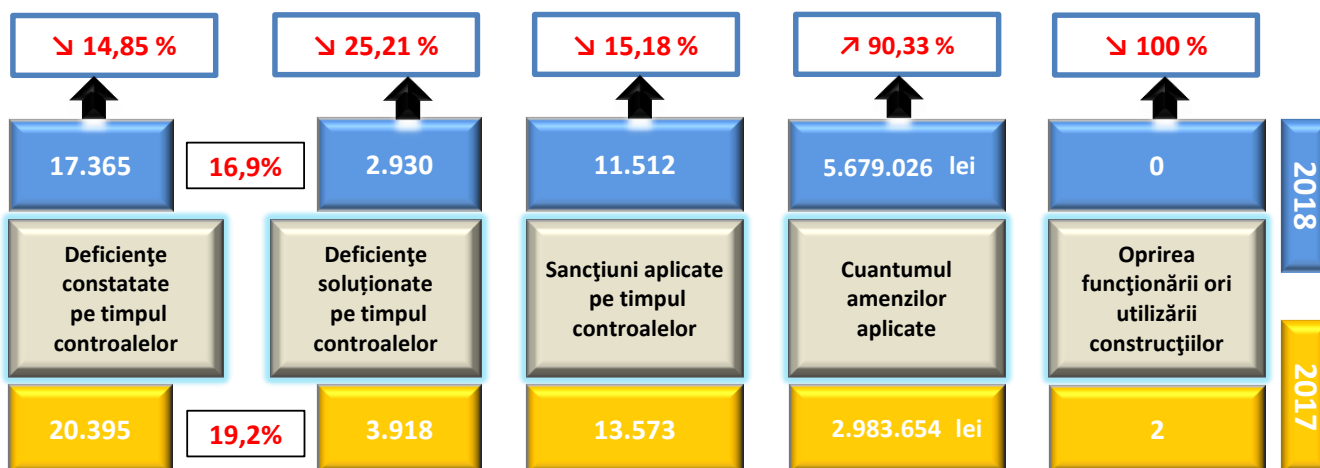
↘ 14,85 %

↘ 25,21 %

↘ 15,18 %

↗ 90,33 %

↘ 100 %

17.365

16,9%

2.930

11.512

5.679.026 lei

0

2018

Deficienţe constatate pe timpul controalelor

Deficienţe soluţionate pe timpul controalelor

Sancţiuni aplicate pe timpul controalelor

Cuantumul amenzilor aplicate

Oprirea funcţionării ori utilizării construcţiilor

2017

20.395

19,2%

3.918

13.573

2.983.654 lei

2